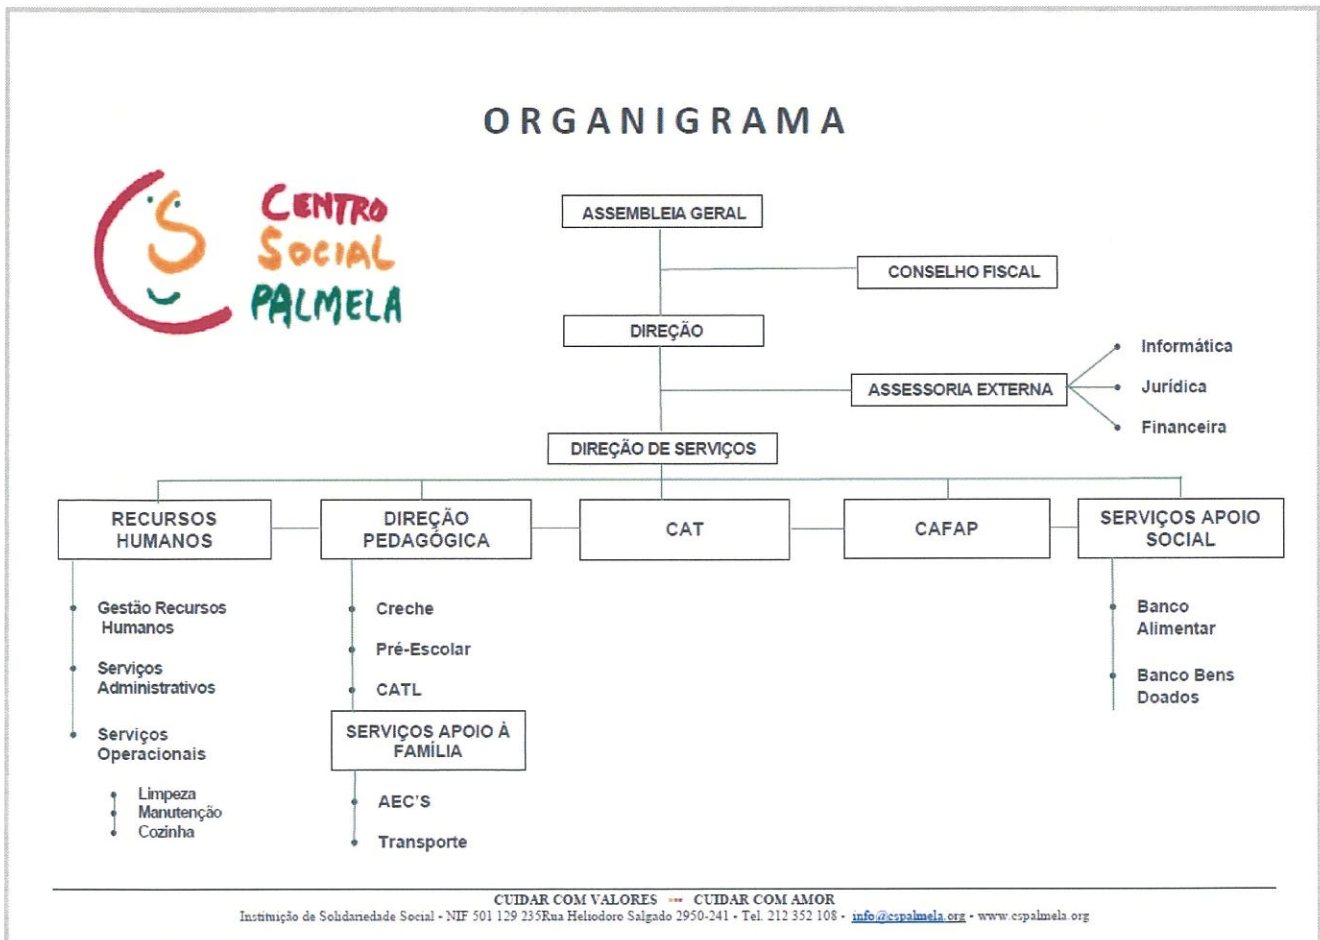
ORGANIGRAMA

CENTRO SOCIAL PALMELA

ASSEMBLEIA GERAL

CONSELHO FISCAL

DIREÇÃO

ASSESSORIA EXTERNA

Informática

Jurídica

Financeira

DIREÇÃO DE SERVIÇOS

RECURSOS HUMANOS

DIREÇÃO PEDAGÓGICA

CAT

CAFAP

SERVIÇOS APOIO SOCIAL

Gestão Recursos Humanos

Serviços Administrativos

Serviços Operacionais

Limpeza
Manutenção
Cozinha

Creche

Pré-Escolar

CATL

SERVIÇOS APOIO À FAMÍLIA

AEC'S

Transporte

Banco Alimentar

Banco Bens Doados

CUIDAR COM VALORES — CUIDAR COM AMOR
Instituição de Solidariedade Social - NIF 501 129 235Rua Heliodoro Salgado 2950-241 - Tel. 212 352 108 - info@espalmela.org - www.cspalmela.org